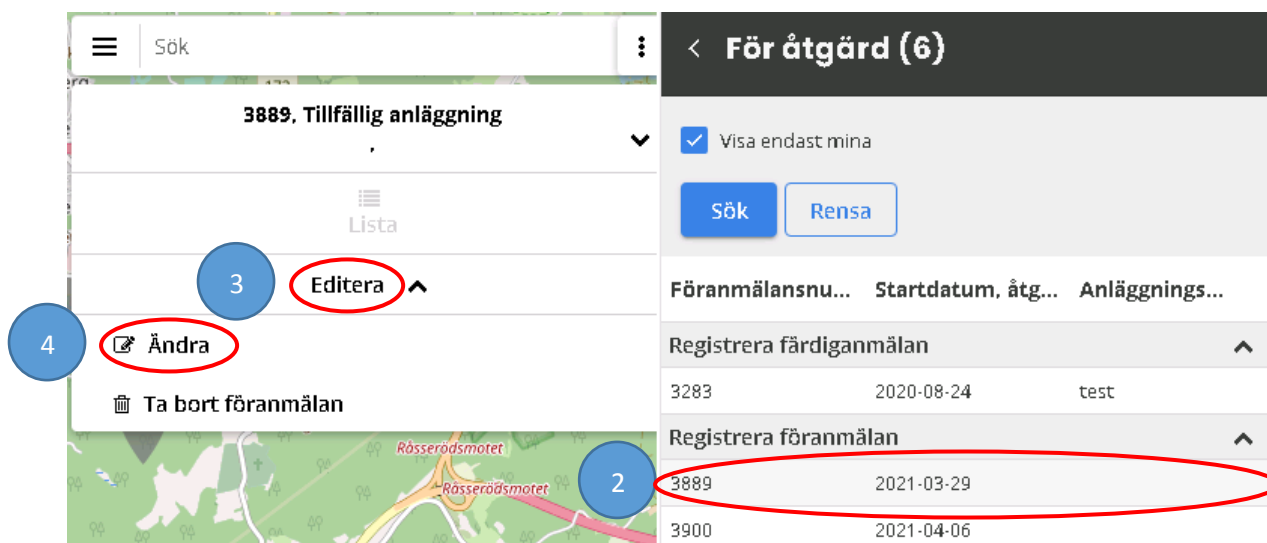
Sök

3889, Tillfällig anläggning
,

Lista

3

Editera

4

Ändra

Ta bort föranmälan

Rasserödsmotet

Rasserödsmotet

För åtgärd (6)

Visa endast mina

Sök

Rensa

| Föranmälansnu... | Startdatum, åtg... | Anläggnings... |
|---|---|---|
| Registrera färdiganmälan | | |
| 3283 | 2020-08-24 | test |
| Registrera föranmälan | | |
| 3889 | 2021-03-29 | |
| 3900 | 2021-04-06 | |

2